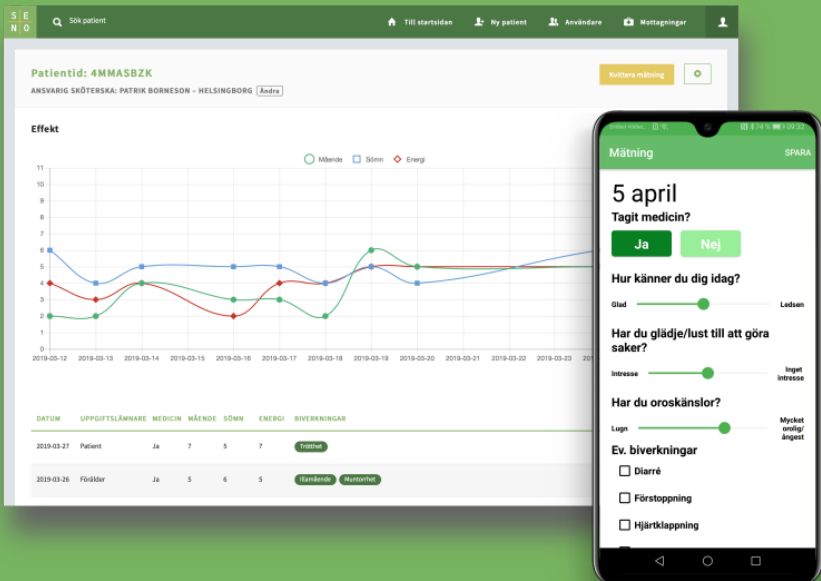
S E N O

Sök patient

Till startsidan

Ny patient

Användare

Mottagningar

Patientid: 4MMASBZK

ANSVARIG SKÖTERSKA: PATRIK BORNESON – HELSINGBORG Ändra

Kvittera mätning

Effekt

Mående Sömn Energi

11
10
9
8
7
6
5
4
3
2
1
0

2019-03-12 2019-03-13 2019-03-14 2019-03-15 2019-03-16 2019-03-17 2019-03-18 2019-03-19 2019-03-20 2019-03-21 2019-03-22 2019-03-23

| DATUM | UPPGIFTSLÄMNARE | MEDICIN | MÅENDE | SÖMN | ENERGI | BIVERKNINGAR |
|---|---|---|---|---|---|---|
| 2019-03-27 | Patient | Ja | 7 | 5 | 7 | Trötthet |
| 2019-03-26 | Förälder | Ja | 5 | 6 | 5 | Illamående Muntorrhet |

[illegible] 74 % 09:32

Mätning

SPARA

5 april

Tagit medicin?

Ja

Nej

Hur känner du dig idag?

Glad

Ledsen

Har du glädje/lust till att göra saker?

Intresse

Inget intresse

Har du oroskänslor?

Lugn

Mycket orolig/ ångest

Ev. biverkningar

Diarré

Förstoppning

Hjärtklappning